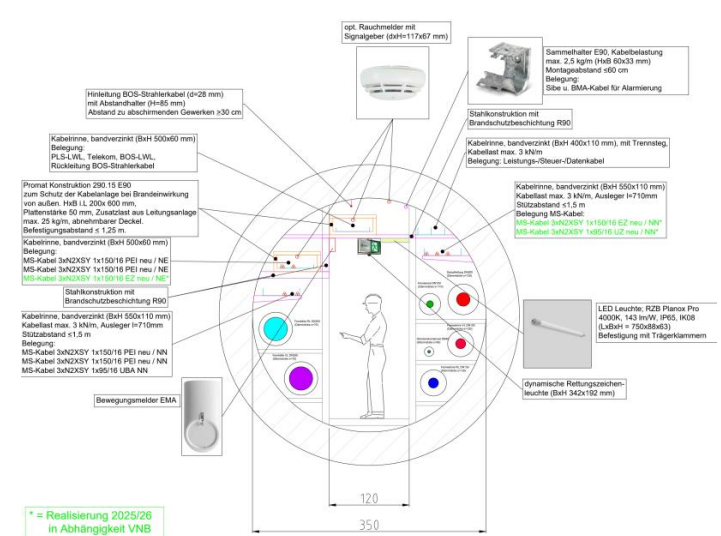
opt. Rauchmelder mit Signalgeber (dxH=117x67 mm)

Sammelhalter E90, Kabelbelastung max. 2,5 kg/m (HxB 60x33 mm) Montageabstand ≤60 cm Belegung: Sibe u. BMA-Kabel für Alarmierung

Hinleitung BOS-Strahlerkabel (d=28 mm) mit Abstandhalter (H=85 mm) Abstand zu abschirmenden Gewerken ≥30 cm

Stahlkonstruktion mit Brandschutzbeschichtung R90

Kabelrinne, bandverzinkt (BxH 500x60 mm) Belegung: PLS-LWL, Telekom, BOS-LWL, Rückleitung BOS-Strahlerkabel

Kabelrinne, bandverzinkt (BxH 400x110 mm), mit Trennsteg, Kabellast max. 3 kN/m Belegung: Leistungs-/Steuer-/Datenkabel

Promat Konstruktion 290.15 E90 zum Schutz der Kabelanlage bei Brandeinwirkung von außen. HxB i.L 200x 600 mm, Plattenstärke 50 mm, Zusatzlast aus Leitungsanlage max. 25 kg/m, abnehmbarer Deckel. Befestigungsabstand ≤ 1,25 m.

Kabelrinne, bandverzinkt (BxH 550x110 mm) Kabellast max. 3 kN/m, Ausleger l=710mm Stützabstand ≤1,5 m Belegung MS-Kabel: MS-Kabel 3xN2XSY 1x150/16 EZ neu / NN* MS-Kabel 3xN2XSY 1x95/16 UZ neu / NN*

Kabelrinne, bandverzinkt (BxH 500x60 mm) Belegung: MS-Kabel 3xN2XSY 1x150/16 PEI neu / NE MS-Kabel 3xN2XSY 1x150/16 PEI neu / NE MS-Kabel 3xN2XSY 1x150/16 EZ neu / NE*

Stahlkonstruktion mit Brandschutzbeschichtung R90

Kabelrinne, bandverzinkt (BxH 550x110 mm) Kabellast max. 3 kN/m, Ausleger l=710mm Stützabstand ≤1,5 m Belegung: MS-Kabel 3xN2XSY 1x150/16 PEI neu / NN MS-Kabel 3xN2XSY 1x150/16 PEI neu / NN MS-Kabel 3xN2XSY 1x95/16 UBA NN

LED Leuchte: RZB Planox Pro 4000K, 143 lm/W, IP65, IK08 (LxBxH = 750x88x63) Befestigung mit Trägerklammern

Bewegungsmelder EMA

dynamische Rettungszeichenleuchte (BxH 342x192 mm)

120

350

* = Realisierung 2025/26 in Abhängigkeit VNB